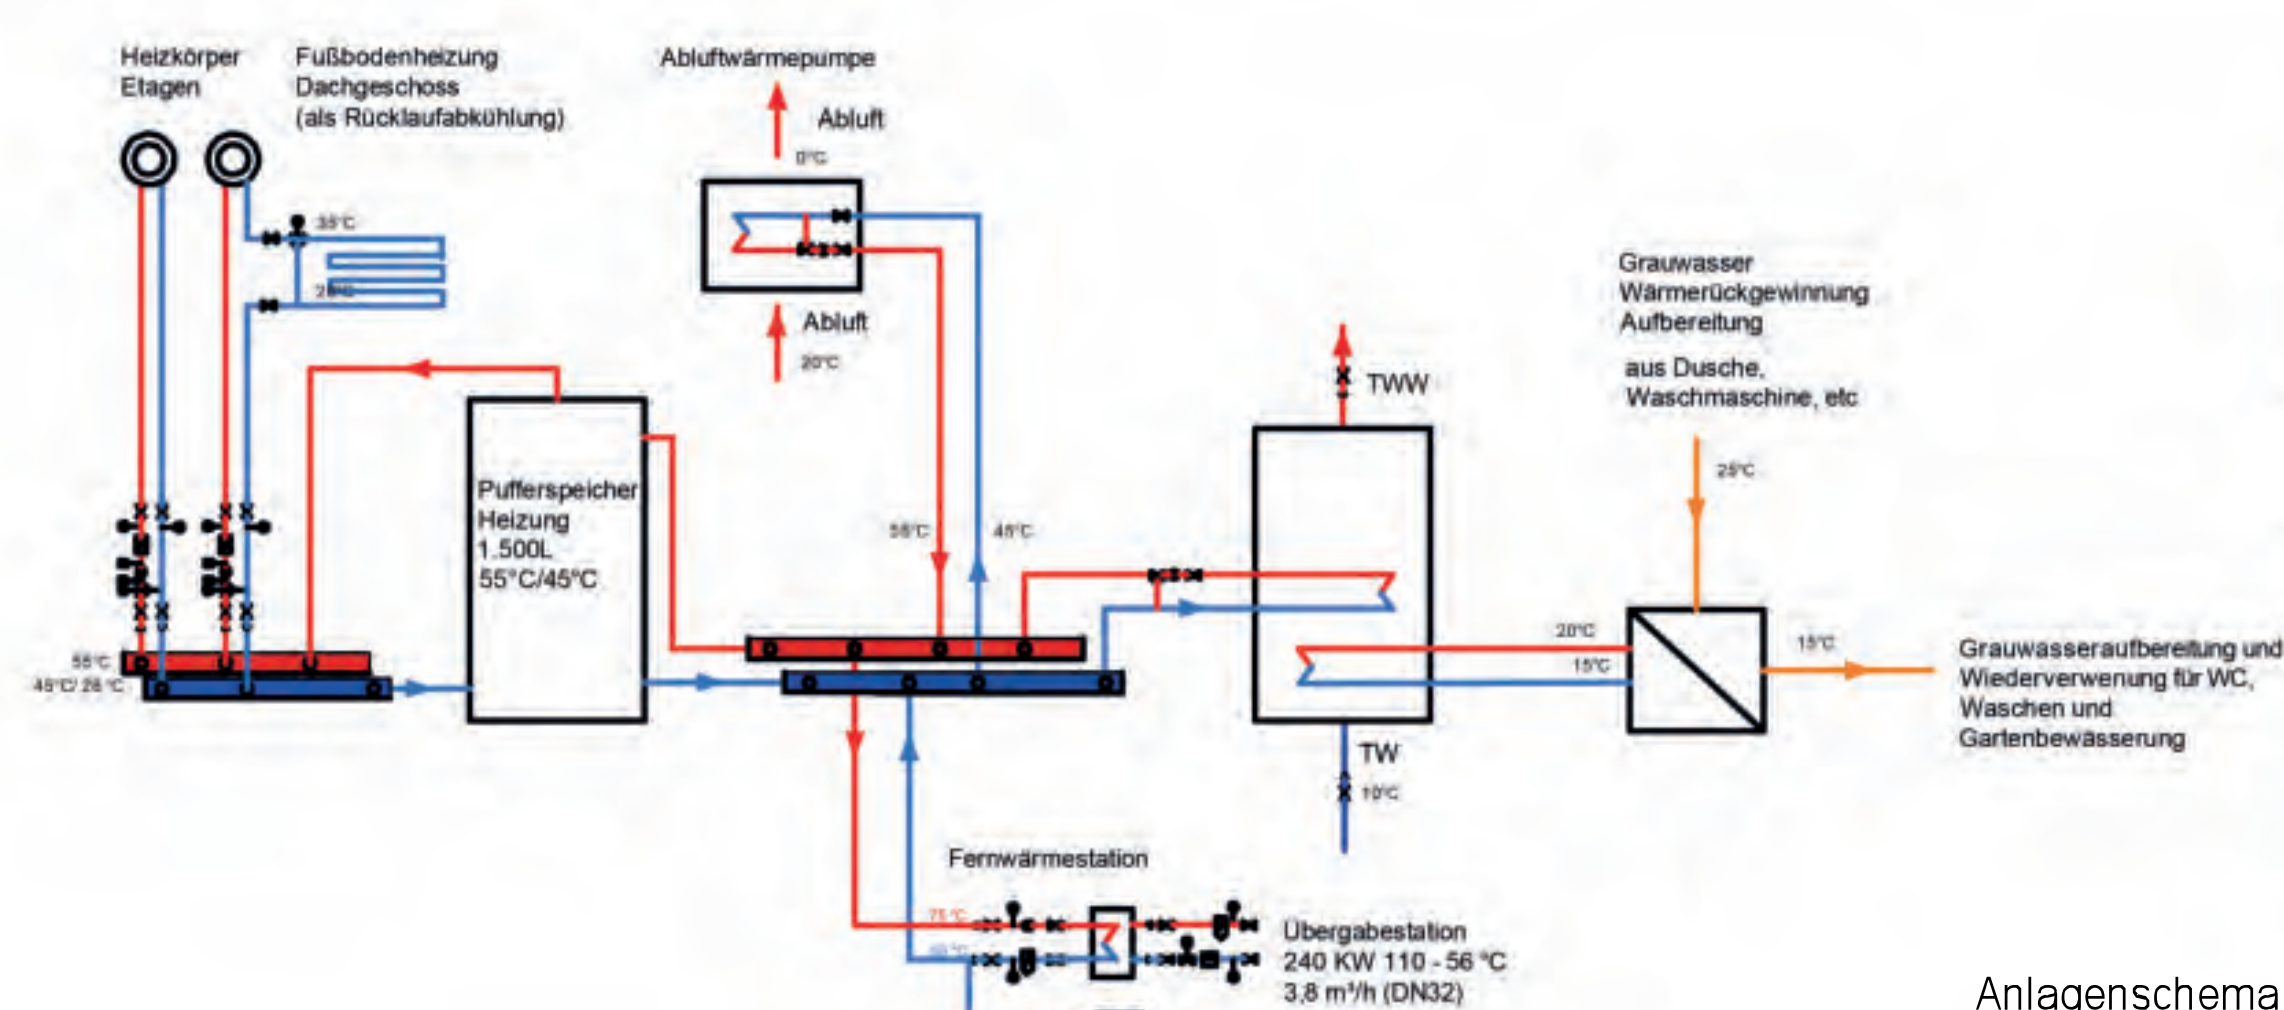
Heizkörper Etagen

Fußbodenheizung Dachgeschoss (als Rücklaufabkühlung)

Abluftwärmepumpe

Abluft

0°C

35°C

28°C

Abluft

20°C

Grauwasser Wärmerückgewinnung Aufbereitung

aus Dusche, Waschmaschine, etc

TWW

25°C

Pufferspeicher Heizung 1.500L 55°C/45°C

55°C

45°C

20°C

15°C

15°C

55°C

45°C/ 28 °C

Grauwasseraufbereitung und Wiederverwenung für WC, Waschen und Gartenbewässerung

TW

10°C

Fernwärmestation

75 °C

50 °C

Übergabestation 240 KW 110 - 56 °C 3,8 m³/h (DN32)

Anlagenschema